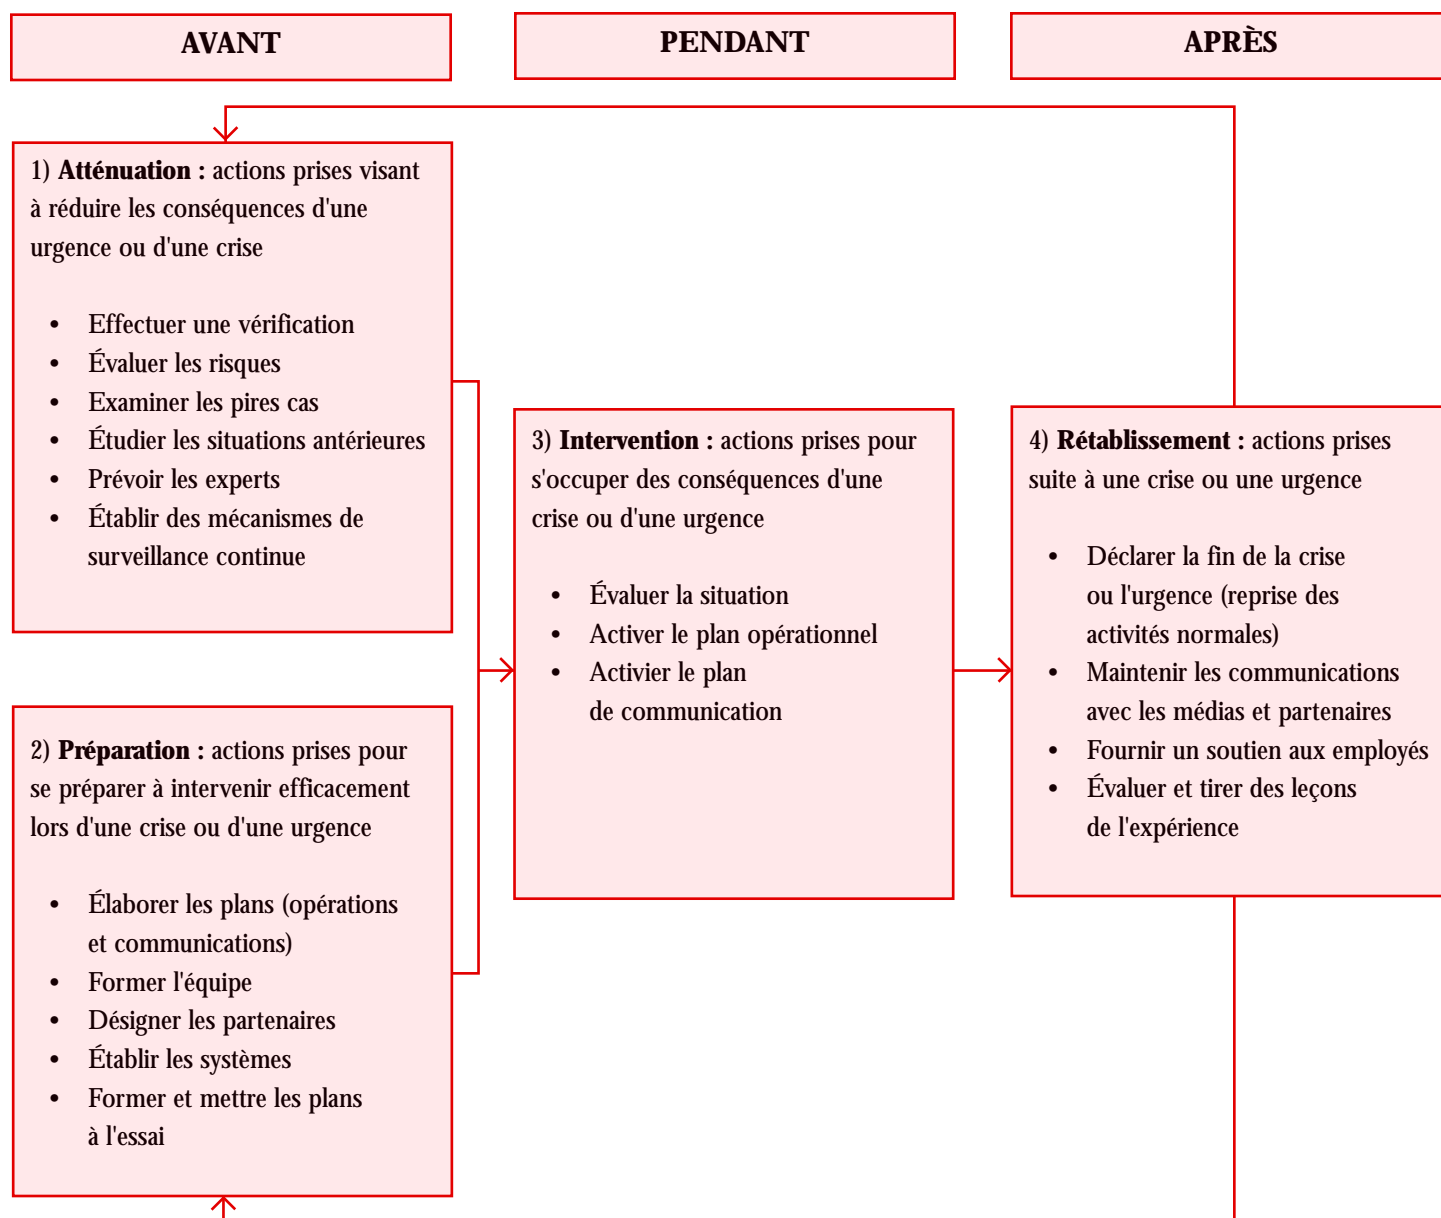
AVANT

PENDANT

APRÈS

1) **Atténuation :** actions prises visant à réduire les conséquences d'une urgence ou d'une crise

- Effectuer une vérification
- Évaluer les risques
- Examiner les pires cas
- Étudier les situations antérieures
- Prévoir les experts
- Établir des mécanismes de surveillance continue

2) **Préparation :** actions prises pour se préparer à intervenir efficacement lors d'une crise ou d'une urgence

- Élaborer les plans (opérations et communications)
- Former l'équipe
- Désigner les partenaires
- Établir les systèmes
- Former et mettre les plans à l'essai

3) **Intervention :** actions prises pour s'occuper des conséquences d'une crise ou d'une urgence

- Évaluer la situation
- Activer le plan opérationnel
- Activier le plan de communication

4) **Rétablissement :** actions prises suite à une crise ou une urgence

- Déclarer la fin de la crise ou l'urgence (reprise des activités normales)
- Maintenir les communications avec les médias et partenaires
- Fournir un soutien aux employés
- Évaluer et tirer des leçons de l'expérience